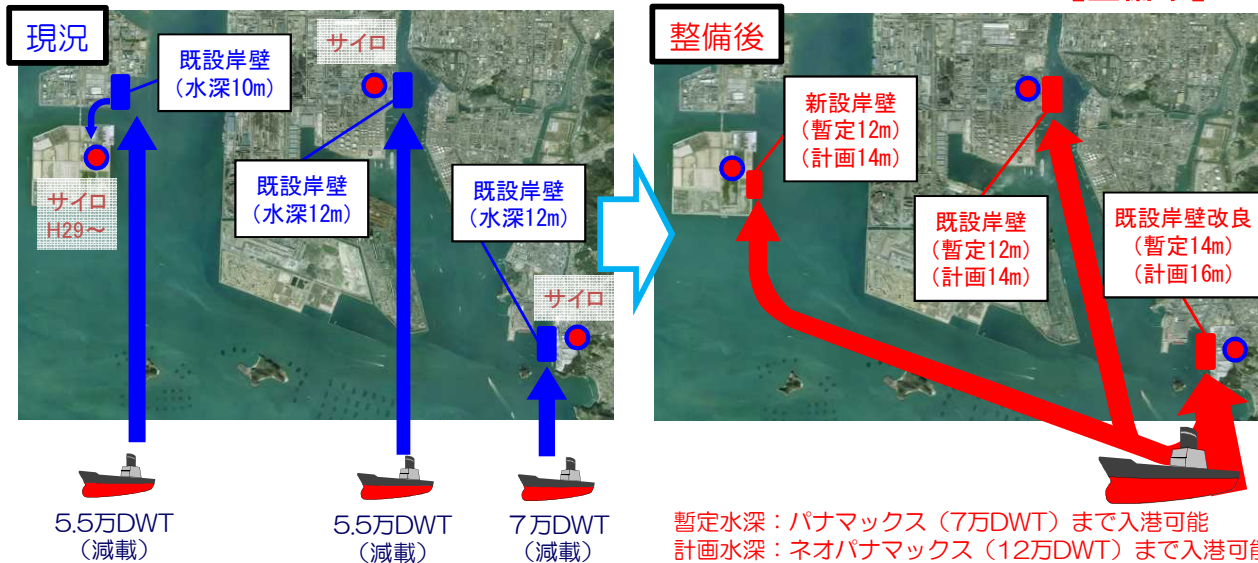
現況

既設岸壁
（水深10m）

サイロ

サイロ
H29～

既設岸壁
（水深12m）

既設岸壁
（水深12m）

サイロ

5.5万DWT
（減載）

5.5万DWT
（減載）

7万DWT
（減載）

整備後

新設岸壁
（暫定12m）
（計画14m）

既設岸壁
（暫定12m）
（計画14m）

既設岸壁改良
（暫定14m）
（計画16m）

暫定水深：パナマックス（7万DWT）まで入港可能
計画水深：ネオパナマックス（12万DWT）まで入港可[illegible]